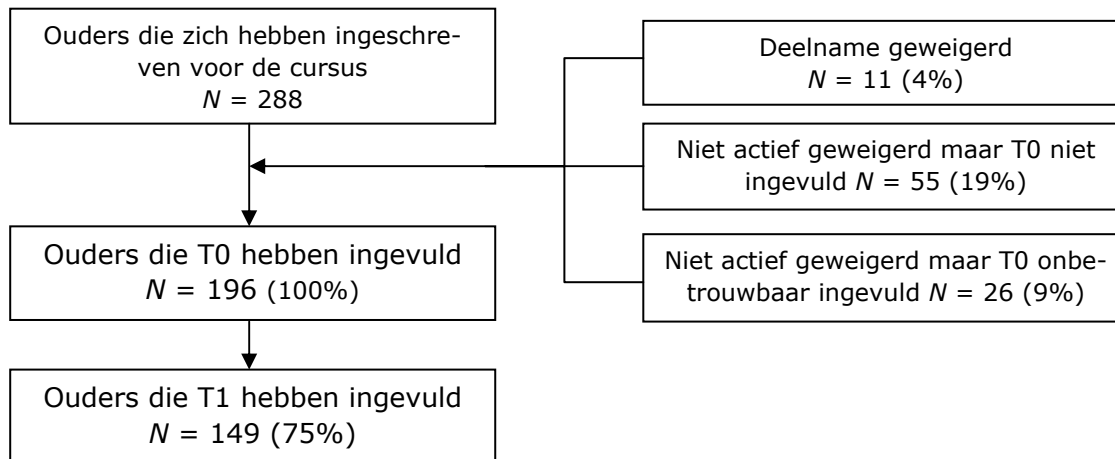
Ouders die zich hebben ingeschreven voor de cursus
$N$ = 288

Deelname geweigerd
$N$ = 11 (4%)

Niet actief geweigerd maar T0 niet ingevuld $N$ = 55 (19%)

Niet actief geweigerd maar T0 onbetrouwbaar ingevuld $N$ = 26 (9%)

Ouders die T0 hebben ingevuld
$N$ = 196 (100%)

Ouders die T1 hebben ingevuld
$N$ = 149 (75%)